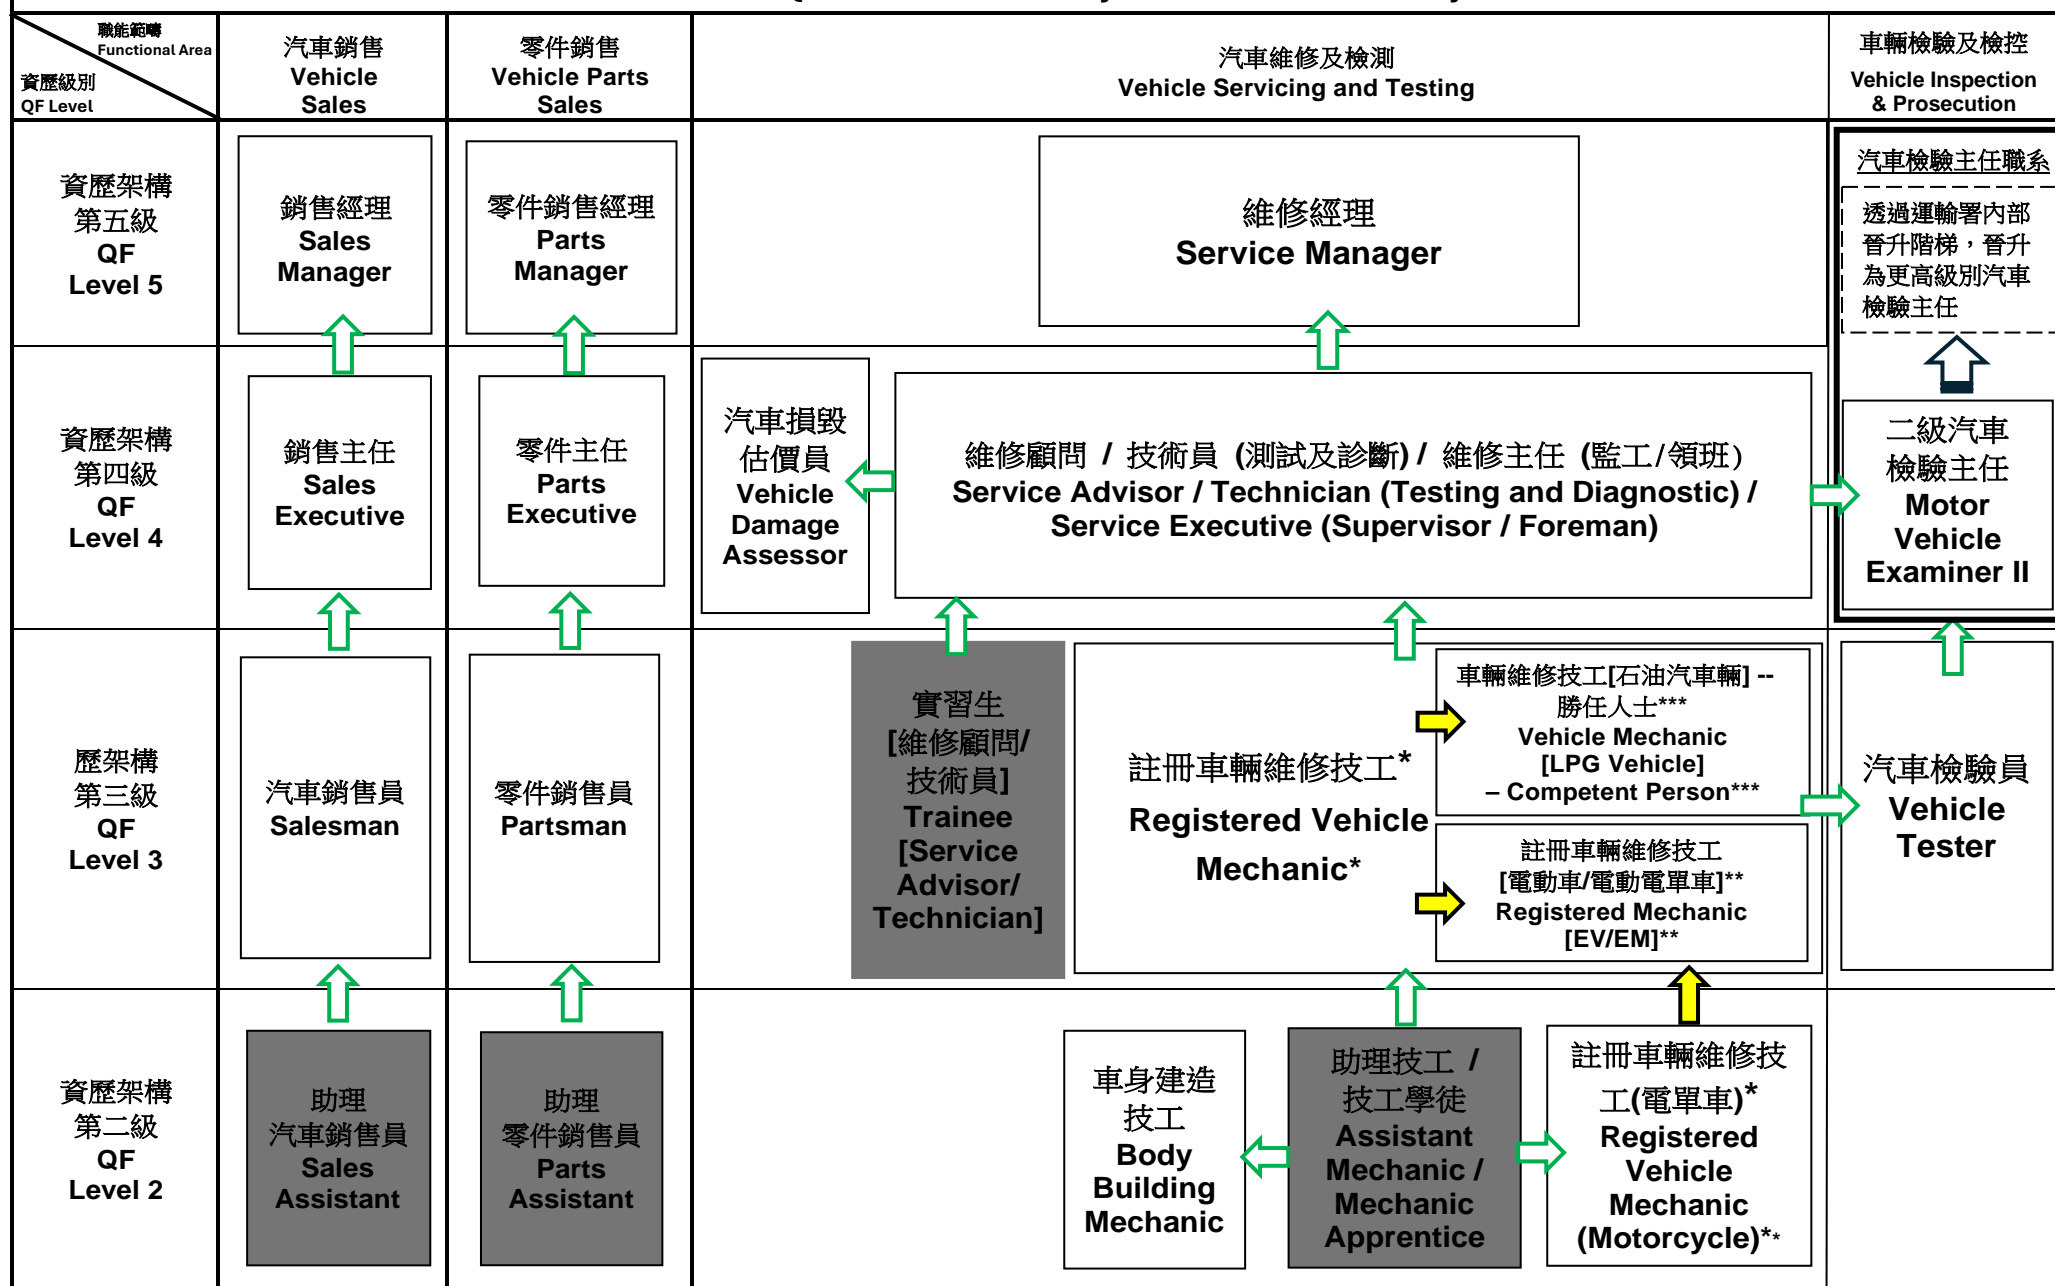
| 職能範疇 Functional Area / 資歷級別 QF Level | 汽車銷售 Vehicle Sales | 零件銷售 Vehicle Parts Sales | 汽車維修及檢測 Vehicle Servicing and Testing | 車輛檢驗及檢控 Vehicle Inspection & Prosecution |
|---|---|---|---|---|
| 資歷架構 第五級 QF Level 5 | 銷售經理 Sales Manager | 零件銷售經理 Parts Manager | 維修經理 Service Manager | 汽車檢驗主任職系 透過運輸署內部晉升階梯，晉升為更高級別汽車檢驗主任 |
| 資歷架構 第四級 QF Level 4 | 銷售主任 Sales Executive | 零件主任 Parts Executive | 汽車損毀估價員 Vehicle Damage Assessor; 維修顧問 / 技術員 (測試及診斷) / 維修主任 (監工/領班) Service Advisor / Technician (Testing and Diagnostic) / Service Executive (Supervisor / Foreman) | 二級汽車檢驗主任 Motor Vehicle Examiner II |
| 歷架構 第三級 QF Level 3 | 汽車銷售員 Salesman | 零件銷售員 Partsman | 實習生 [維修顧問/技術員] Trainee [Service Advisor/ Technician]; 註冊車輛維修技工* Registered Vehicle Mechanic*; 車輛維修技工[石油汽車輛] -- 勝任人士*** Vehicle Mechanic [LPG Vehicle] – Competent Person***; 註冊車輛維修技工 [電動車/電動電單車]** Registered Mechanic [EV/EM]** | 汽車檢驗員 Vehicle Tester |
| 資歷架構 第二級 QF Level 2 | 助理 汽車銷售員 Sales Assistant | 助理 零件銷售員 Parts Assistant | 車身建造技工 Body Building Mechanic; 助理技工 / 技工學徒 Assistant Mechanic / Mechanic Apprentice; 註冊車輛維修技工(電單車)* Registered Vehicle Mechanic (Motorcycle)* | |